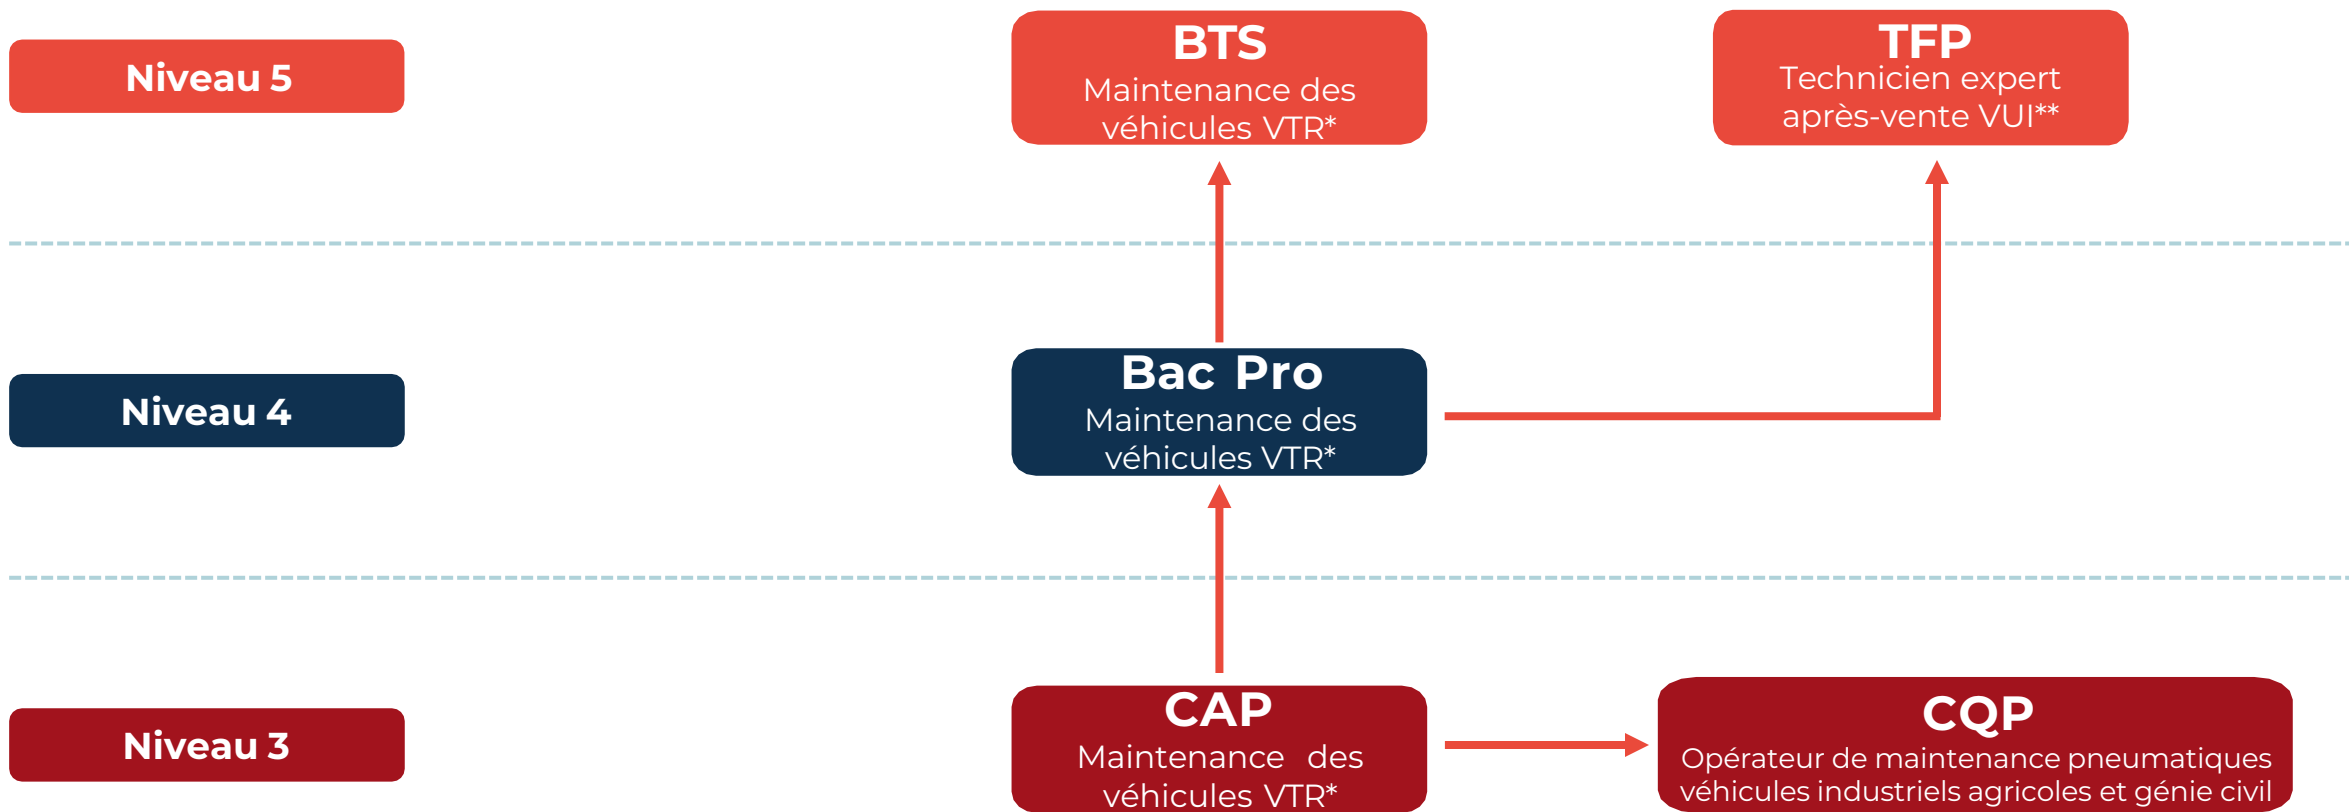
Niveau 5

BTS
Maintenance des véhicules VTR*

TFP
Technicien expert après-vente VUI**

Niveau 4

Bac Pro
Maintenance des véhicules VTR*

Niveau 3

CAP
Maintenance des véhicules VTR*

CQP
Opérateur de maintenance pneumatiques véhicules industriels agricoles et génie civil